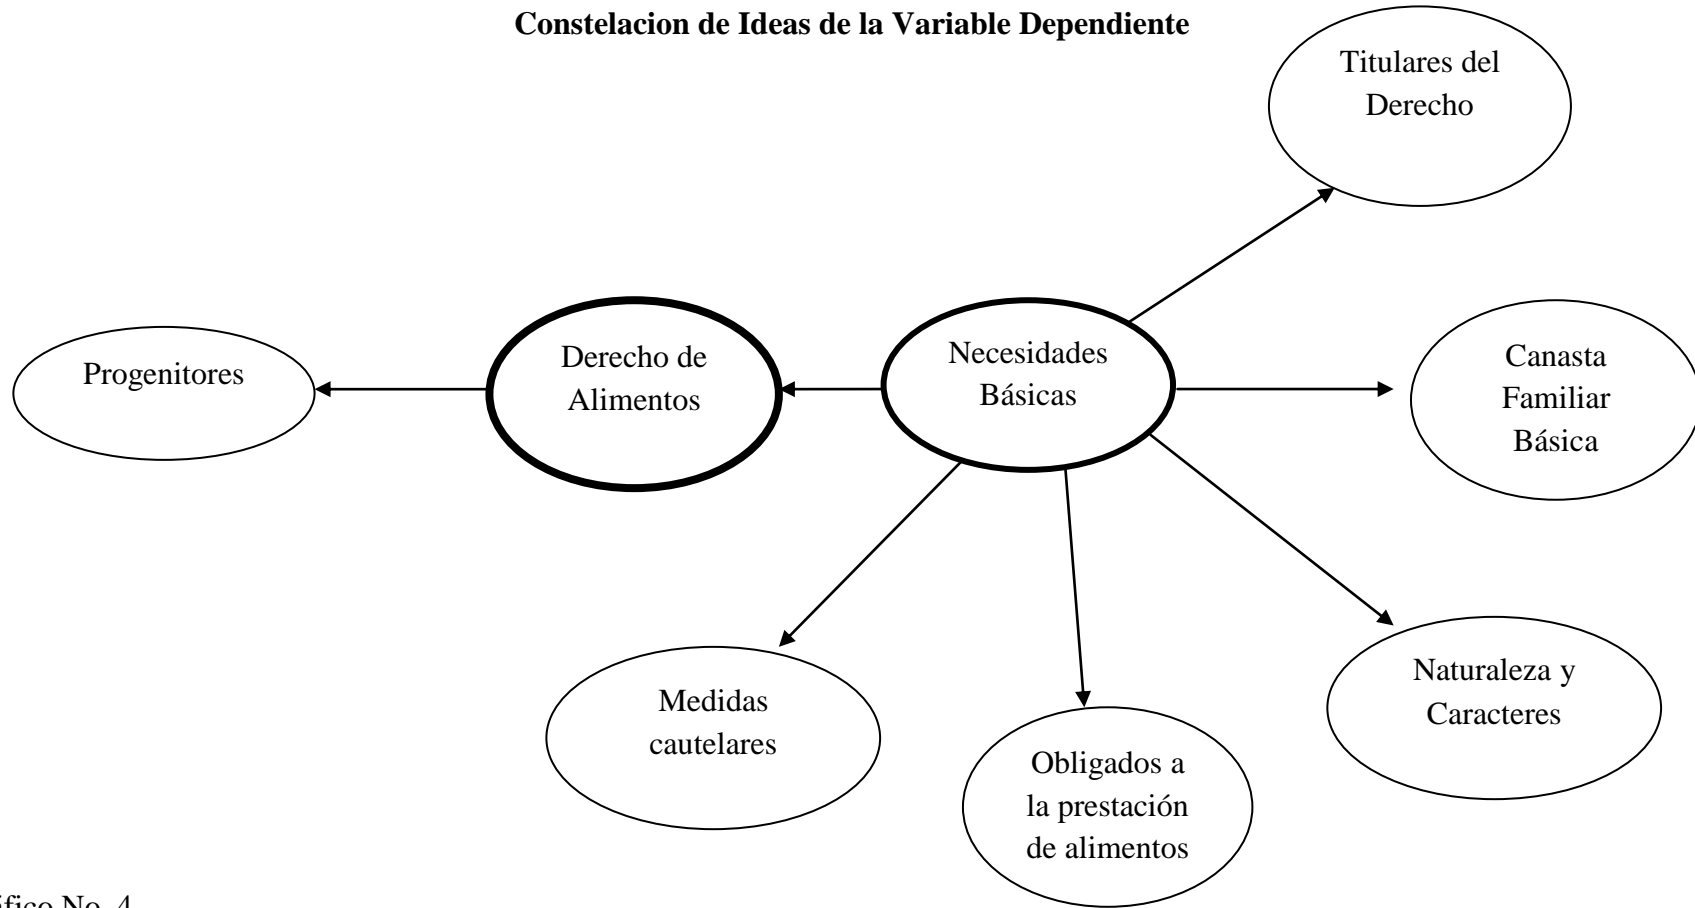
**Constelacion de Ideas de la Variable Dependiente**

Titulares del Derecho

Progenitores

Derecho de Alimentos

Necesidades Básicas

Canasta Familiar Básica

Medidas cautelares

Obligados a la prestación de alimentos

Naturaleza y Caracteres

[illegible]fico No. 4